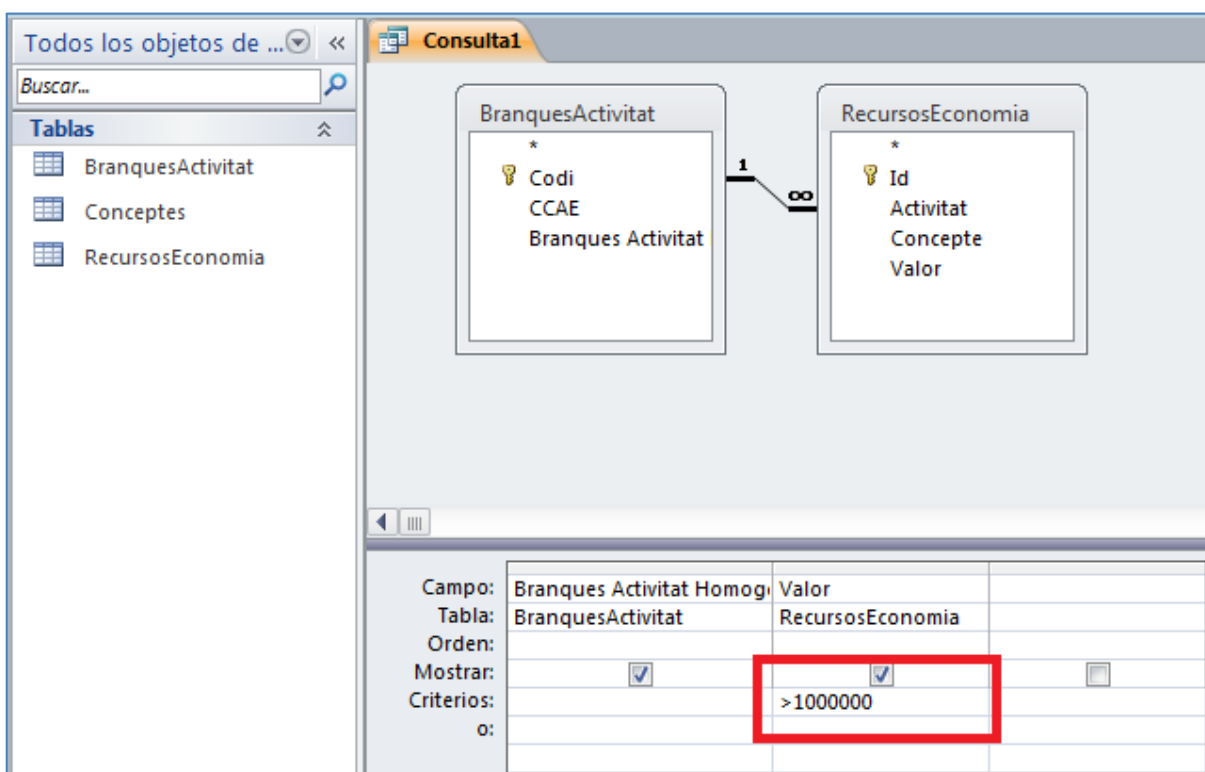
Todos los objetos de ... «
Buscar...
Tablas
BranquesActivitat
Conceptes
RecursosEconomia

Consulta1

BranquesActivitat
*
Codi
CCAE
Branques Activitat

1
∞

RecursosEconomia
*
Id
Activitat
Concepte
Valor

| | | | |
|---|---|---|---|
| Campo: | Branques Activitat Homog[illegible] | Valor | |
| Tabla: | BranquesActivitat | RecursosEconomia | |
| Orden: | | | |
| Mostrar: | ☑ | ☑ | ☐ |
| Criterios: | | >1000000 | |
| o: | | | |